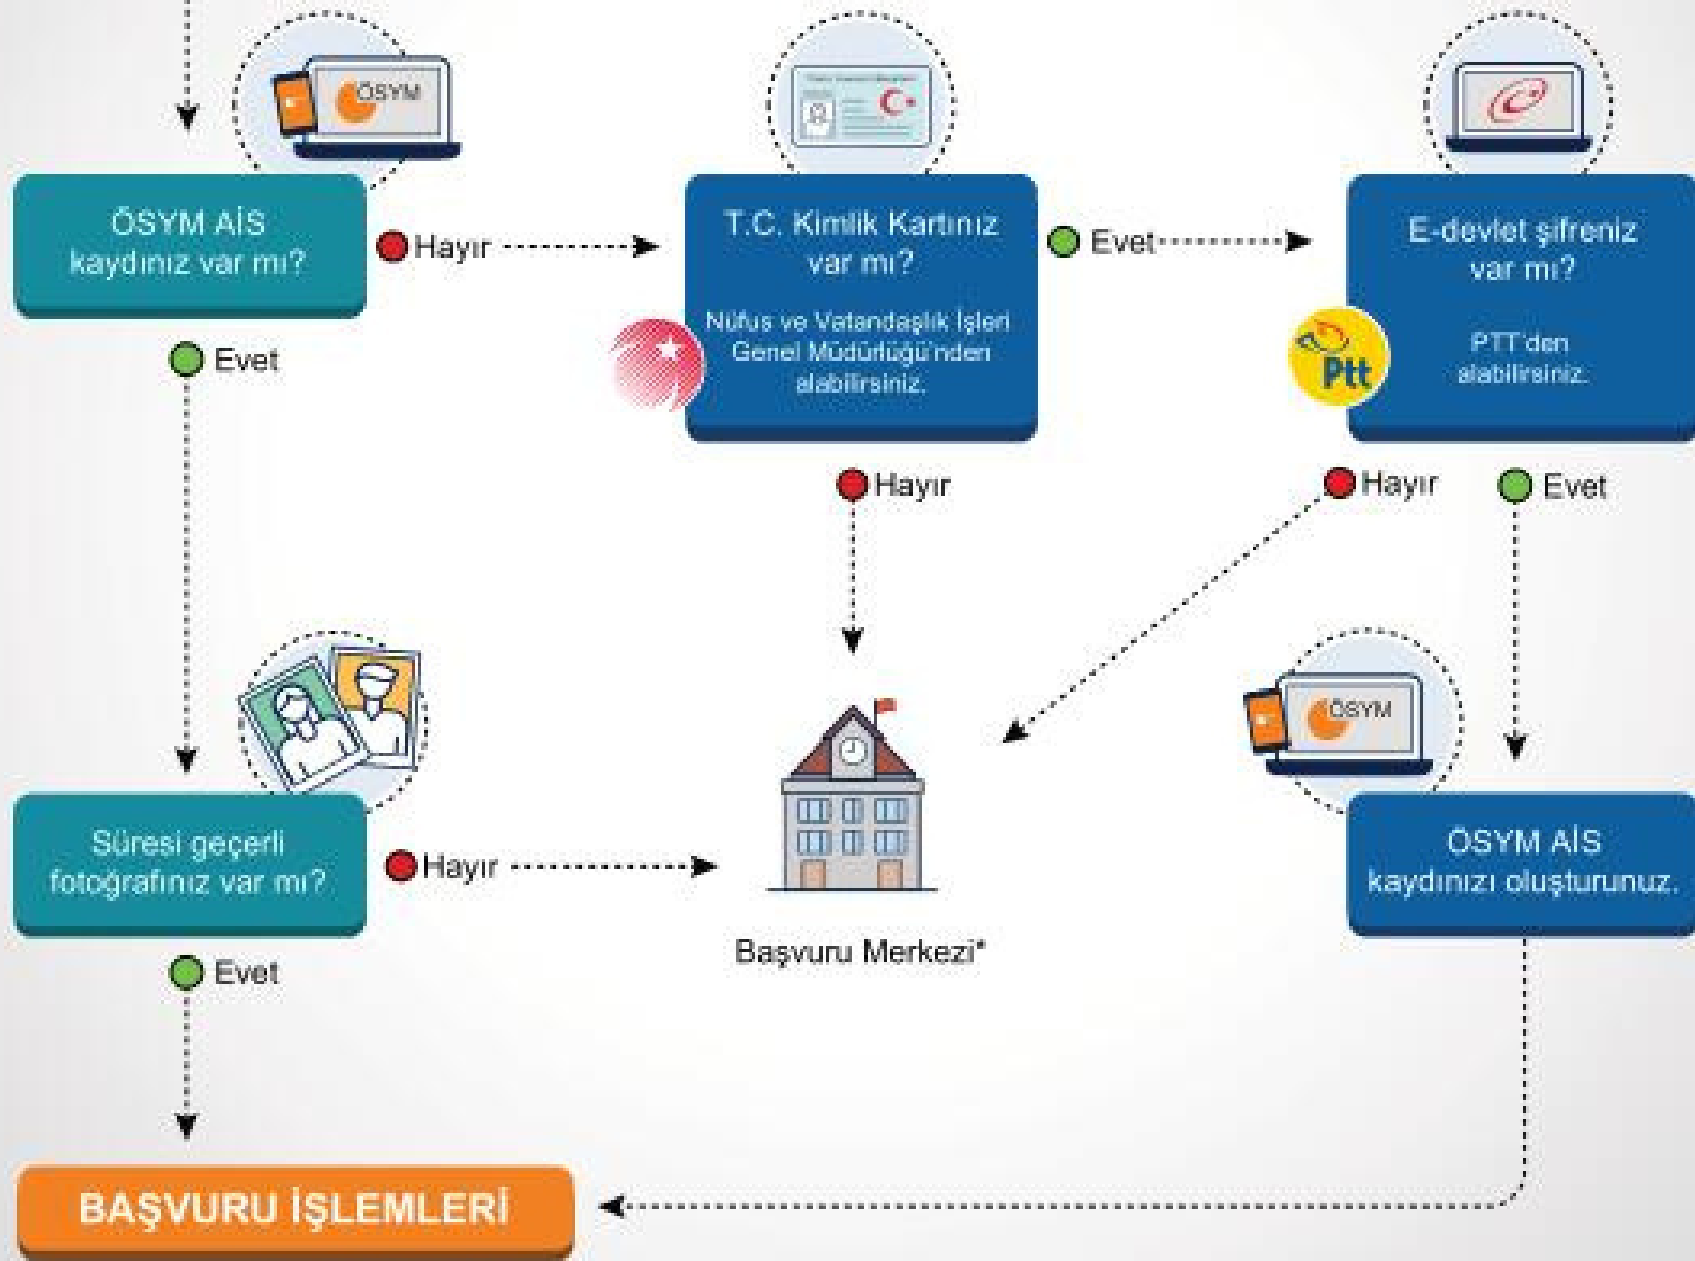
ÖSYM

ÖSYM AİS kaydınız var mı?

Hayır

T.C. Kimlik Kartınız var mı?

Nüfus ve Vatandaşlık İşleri Genel Müdürlüğü'nden alabilirsiniz.

Evet

E-devlet şifreniz var mı?

Ptt

PTT'den alabilirsiniz.

Evet

Hayır

Hayır

Evet

ÖSYM

Süresi geçerli fotoğrafınız var mı?

Hayır

Başvuru Merkezi*

ÖSYM AİS kaydınızı oluşturunuz.

Evet

BAŞVURU İŞLEMLERİ